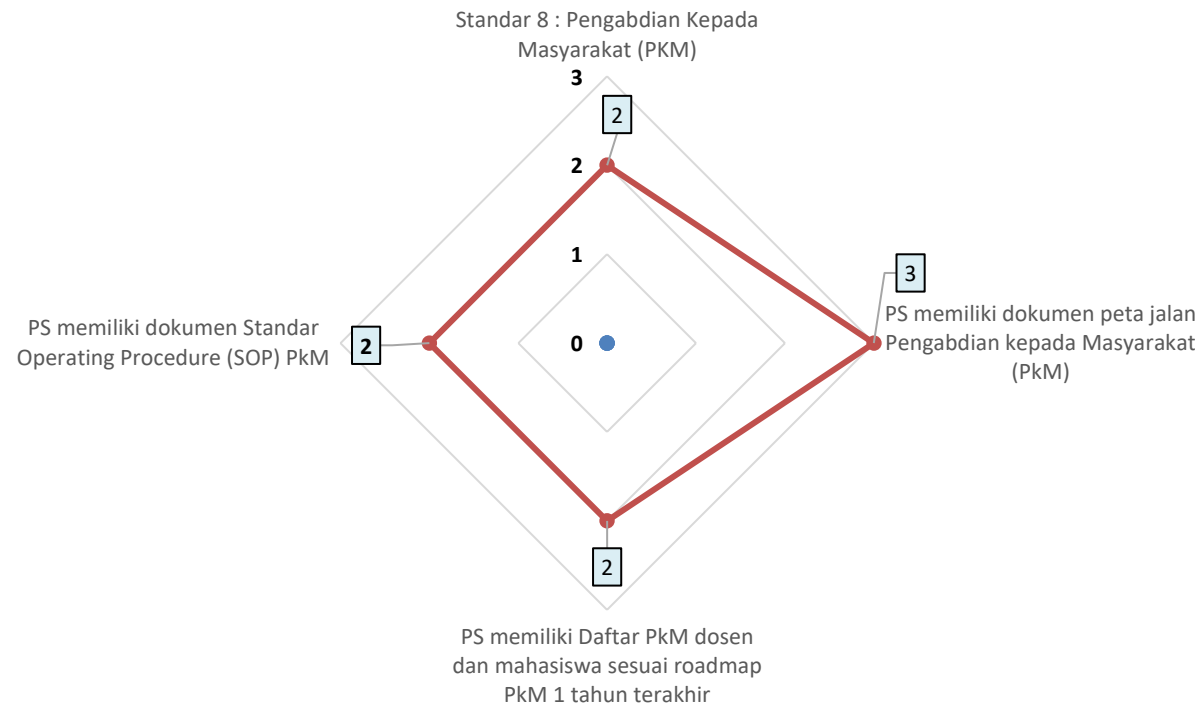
Standar 8 : Pengabdian Kepada Masyarakat (PKM)

3

2

2

1

0

3

PS memiliki dokumen peta jalan Pengabdian kepada Masyarakat (PkM)

PS memiliki dokumen Standar Operating Procedure (SOP) PkM

2

2

PS memiliki Daftar PkM dosen dan mahasiswa sesuai roadmap PkM 1 tahun terakhir